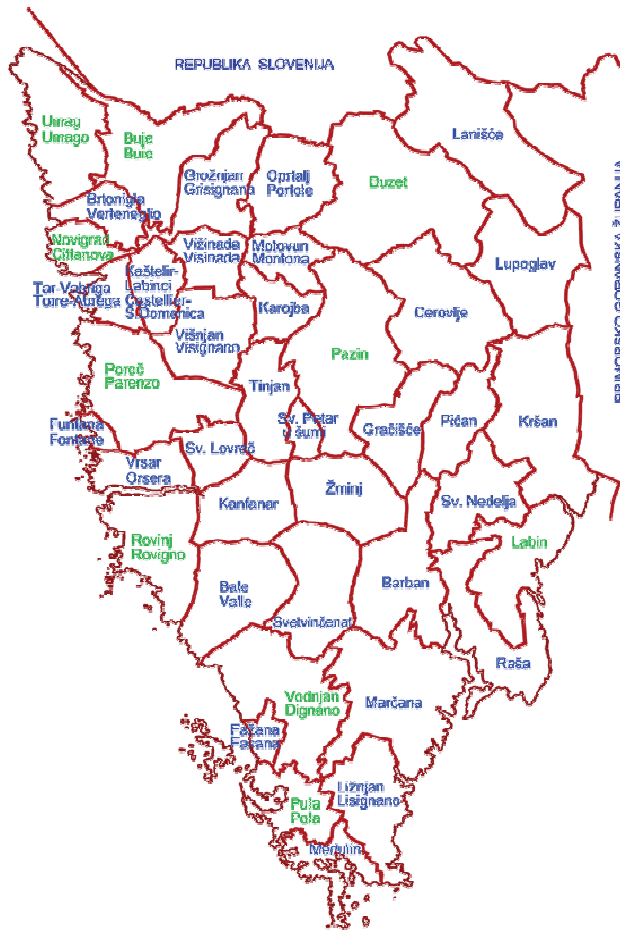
REPUBLIKA SLOVENIJA

Umag
Umago

Buje
Buie

Brtonigla
Verteneglio

Grožnjan
Grisignana

Oprtalj
Portole

Buzet

Lanišće

Novigrad
Cittanova

Vižinada
Visinada

Motovun
Montona

Lupoglav

Kaštelir-Labinci
Castelliere-S.Domenica

Tar-Vabriga
Torre-Abrega

Karojba

Cerovlje

Višnjan
Visignano

Pazin

Poreč
Parenzo

Tinjan

Funtana
Fontane

Sv. Petar u šumi

Gračišće

Pićan

Kršan

Sv. Lovreč

Vrsar
Orsera

Kanfanar

Žminj

Sv. Nedelja

Rovinj
Rovigno

Labin

Bale
Valle

Barban

Svetvinčenat

Raša

Vodnjan
Dignano

Marčana

Fažana
Fasana

Ližnjan
Lisignano

Pula
Pola

Medulin

PRIMORSKO-GORANSKA ŽUPANIJA